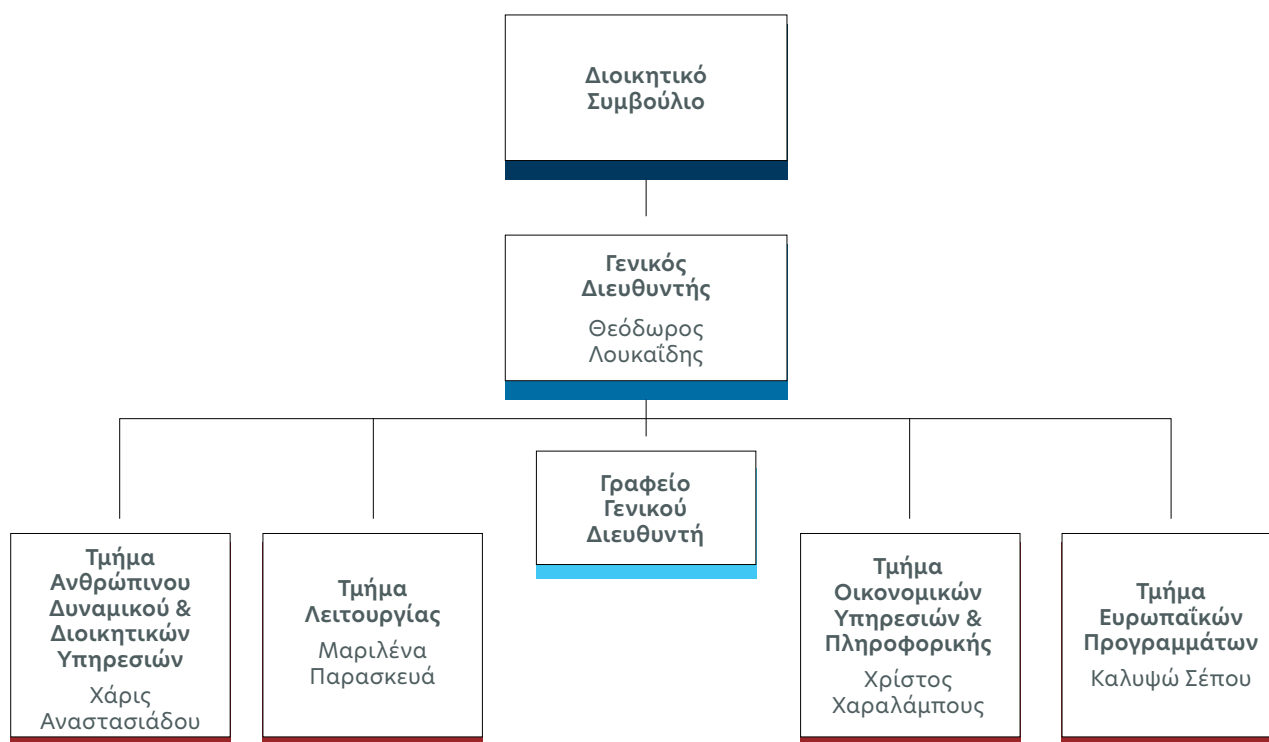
Διοικητικό Συμβούλιο

Γενικός Διευθυντής

Θεόδωρος Λουκαΐδης

Γραφείο Γενικού Διευθυντή

Τμήμα Ανθρώπινου Δυναμικού & Διοικητικών Υπηρεσιών

Χάρις Αναστασιάδου

Τμήμα Λειτουργίας

Μαριλένα Παρασκευά

Τμήμα Οικονομικών Υπηρεσιών & Πληροφορικής

Χρίστος Χαραλάμπους

Τμήμα Ευρωπαΐκών Προγραμμάτων

Καλυψώ Σέπου